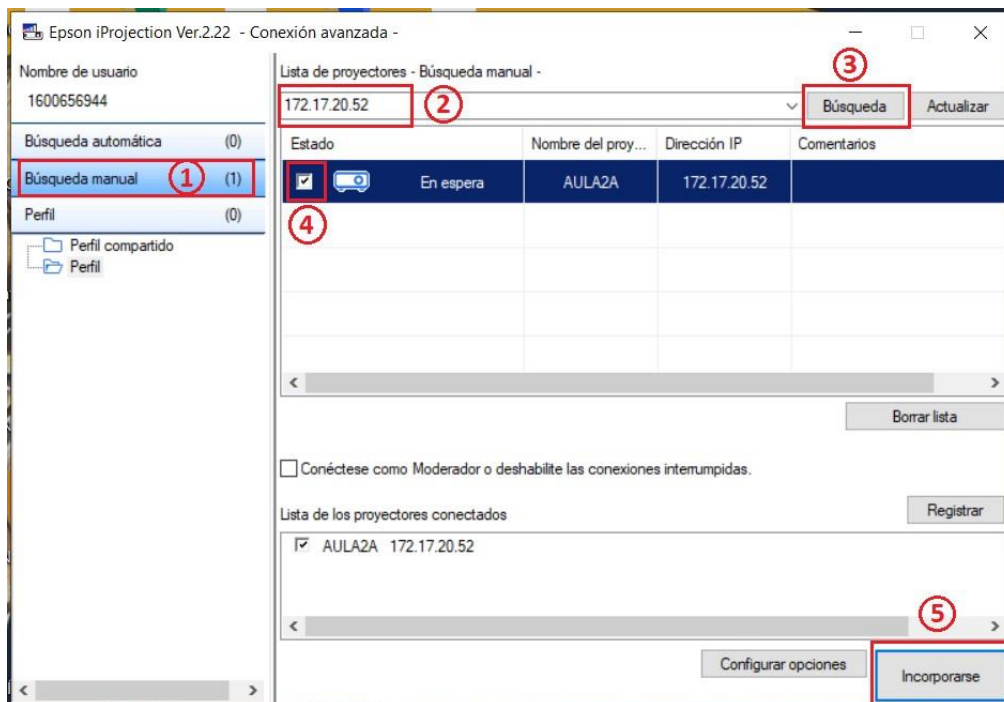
Epson iProjection Ver.2.22 - Conexión avanzada -

Nombre de usuario
1600656944

Búsqueda automática (0)
Búsqueda manual 1 (1)
Perfil (0)
Perfil compartido
Perfil

Lista de proyectores - Búsqueda manual -
172.17.20.52 2
3
Búsqueda
Actualizar

| Estado | Nombre del proy... | Dirección IP | Comentarios |
|---|---|---|---|
| En espera | AULA2A | 172.17.20.52 | |

4

Borrar lista

Conéctese como Moderador o deshabilite las conexiones interrumpidas.

Lista de los proyectores conectados
Registrar

AULA2A 172.17.20.52

5

Configurar opciones
Incorporarse